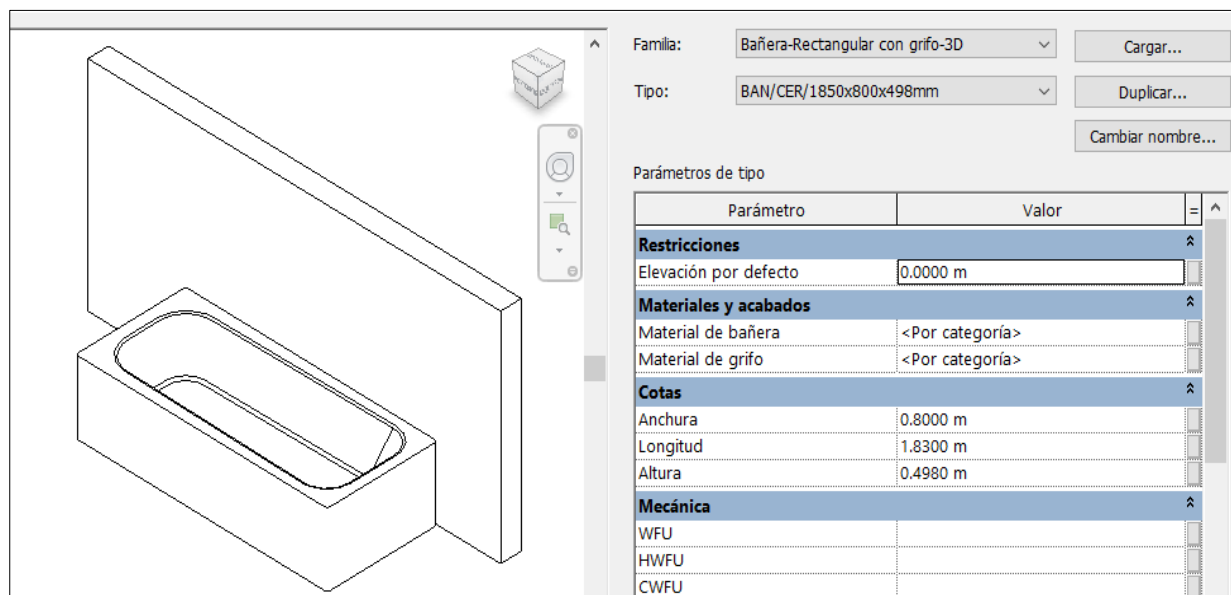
Familia: Bañera-Rectangular con grifo-3D

Cargar...

Tipo: BAN/CER/1850x800x498mm

Duplicar...

Cambiar nombre...

Parámetros de tipo

| Parámetro | Valor | = |
|---|---|---|
| **Restricciones** | | |
| Elevación por defecto | 0.0000 m | |
| **Materiales y acabados** | | |
| Material de bañera | <Por categoría> | |
| Material de grifo | <Por categoría> | |
| **Cotas** | | |
| Anchura | 0.8000 m | |
| Longitud | 1.8300 m | |
| Altura | 0.4980 m | |
| **Mecánica** | | |
| WFU | | |
| HWFU | | |
| CWFU | | |